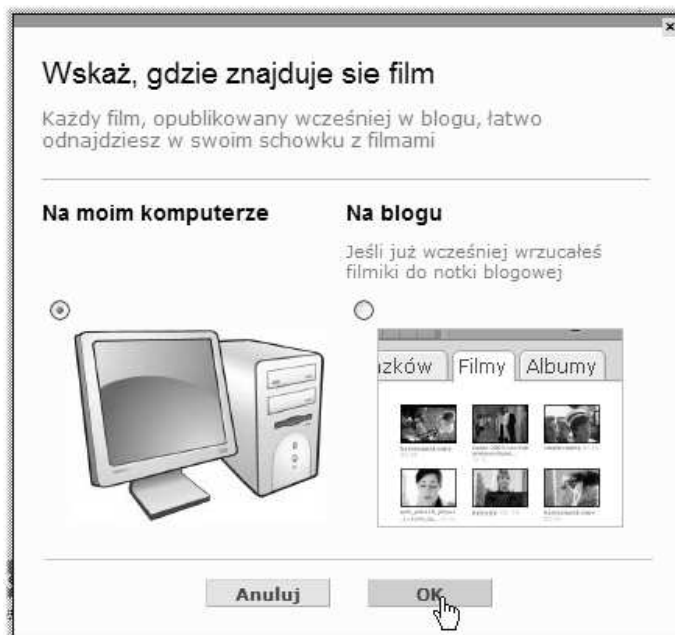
Wskaż, gdzie znajduje sie film

Każdy film, opublikowany wcześniej w blogu, łatwo odnajdziesz w swoim schowku z filmami

Na moim komputerze

Na blogu

Jeśli już wcześniej wrzucałeś filmiki do notki blogowej

zków Filmy Albumy

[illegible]

Anuluj OK